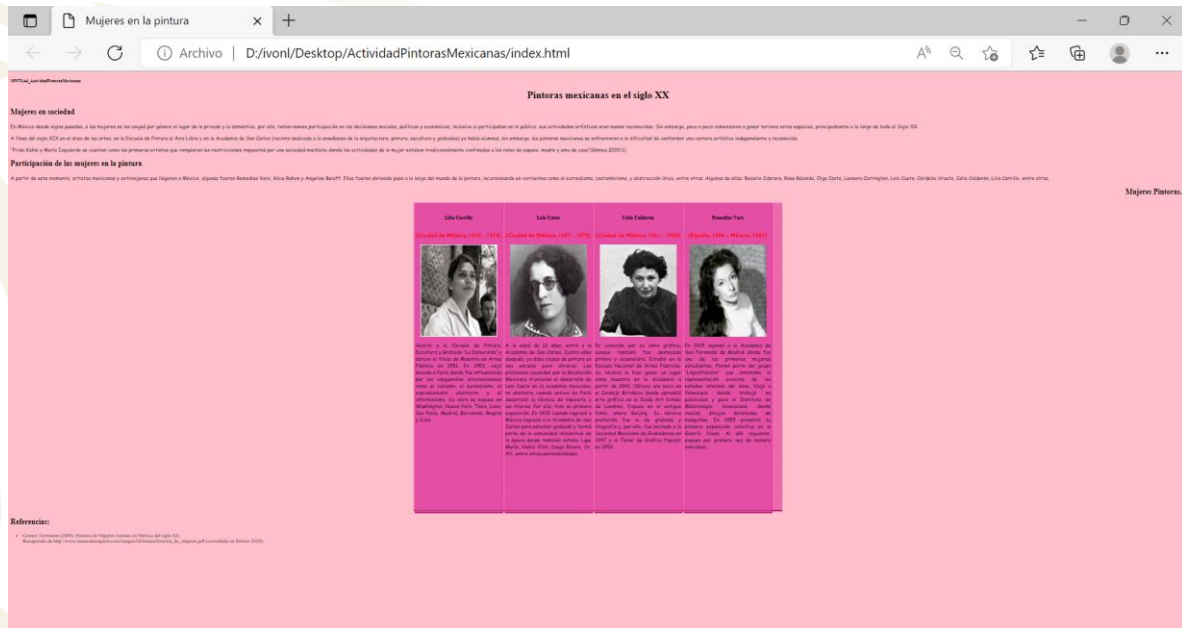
Mujeres en la pintura × +

Archivo | D:/ivonl/Desktop/ActividadPintorasMexicanas/index.html

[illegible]

Pintoras mexicanas en el siglo XX

Mujeres en sociedad

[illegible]

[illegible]

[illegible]

Participación de las mujeres en la pintura

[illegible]

Mujeres Pintoras.

| Lilia Carrillo | Lola Cueto | Celia Calderón | Remedios Varo |
|---|---|---|---|
| (Ciudad de México, 1930 - 1974) | (Ciudad de México, 1897 - 1978) | (Ciudad de México, 1921 - 1969) | (España, 1908 – México, 1963) |
| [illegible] | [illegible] | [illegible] | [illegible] |

Referencias:

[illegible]